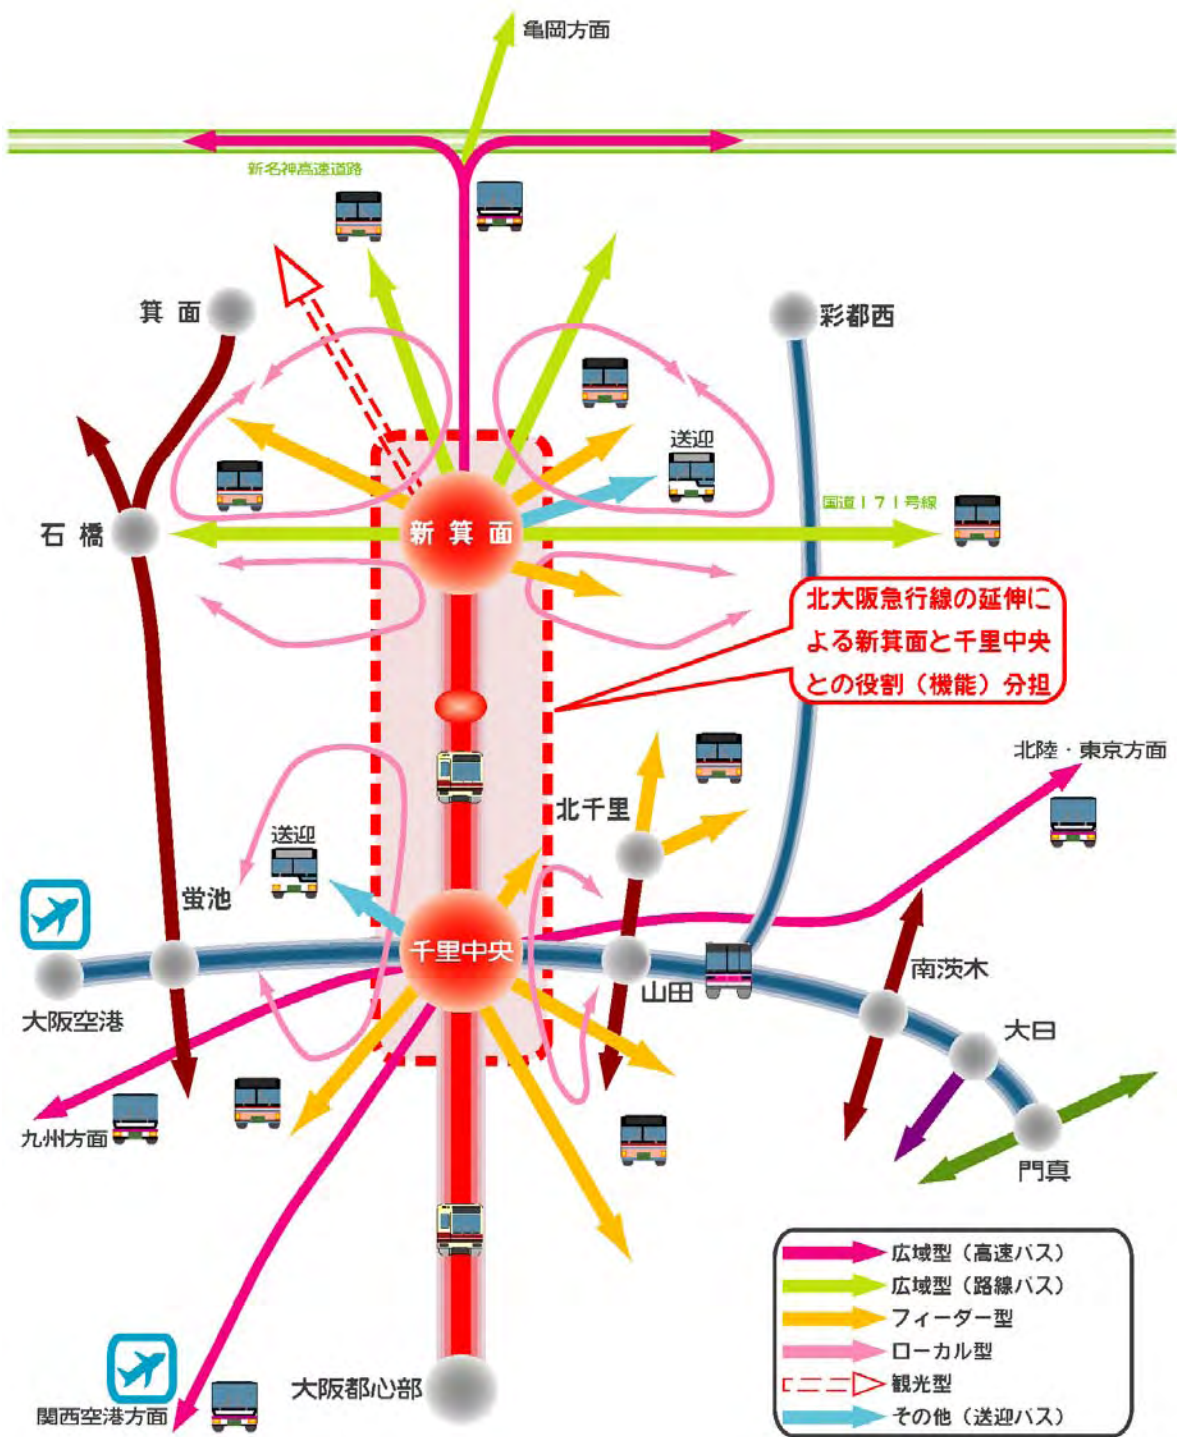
亀岡方面

新名神高速道路

箕面

彩都西

送迎

石橋

新箕面

国道171号線

北大阪急行線の延伸による新箕面と千里中央との役割（機能）分担

北陸・東京方面

北千里

送迎

蛍池

千里中央

山田

南茨木

大阪空港

大日

九州方面

門真

関西空港方面

大阪都心部

広域型（高速バス）
広域型（路線バス）
フィーダー型
ローカル型
観光型
その他（送迎バス）